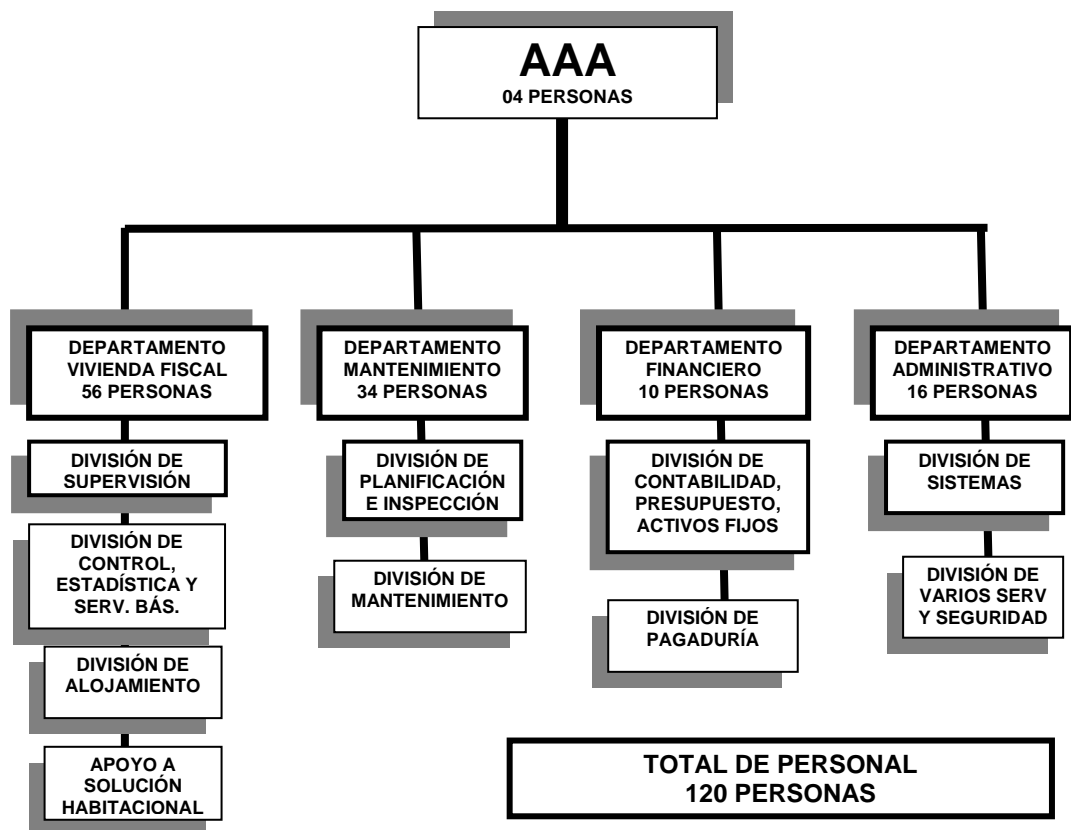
AAA
04 PERSONAS

DEPARTAMENTO VIVIENDA FISCAL
56 PERSONAS

DIVISIÓN DE SUPERVISIÓN

DIVISIÓN DE CONTROL, ESTADÍSTICA Y SERV. BÁS.

DIVISIÓN DE ALOJAMIENTO

APOYO A SOLUCIÓN HABITACIONAL

DEPARTAMENTO MANTENIMIENTO
34 PERSONAS

DIVISIÓN DE PLANIFICACIÓN E INSPECCIÓN

DIVISIÓN DE MANTENIMIENTO

DEPARTAMENTO FINANCIERO
10 PERSONAS

DIVISIÓN DE CONTABILIDAD, PRESUPUESTO, ACTIVOS FIJOS

DIVISIÓN DE PAGADURÍA

DEPARTAMENTO ADMINISTRATIVO
16 PERSONAS

DIVISIÓN DE SISTEMAS

DIVISIÓN DE VARIOS SERV Y SEGURIDAD

TOTAL DE PERSONAL
120 PERSONAS